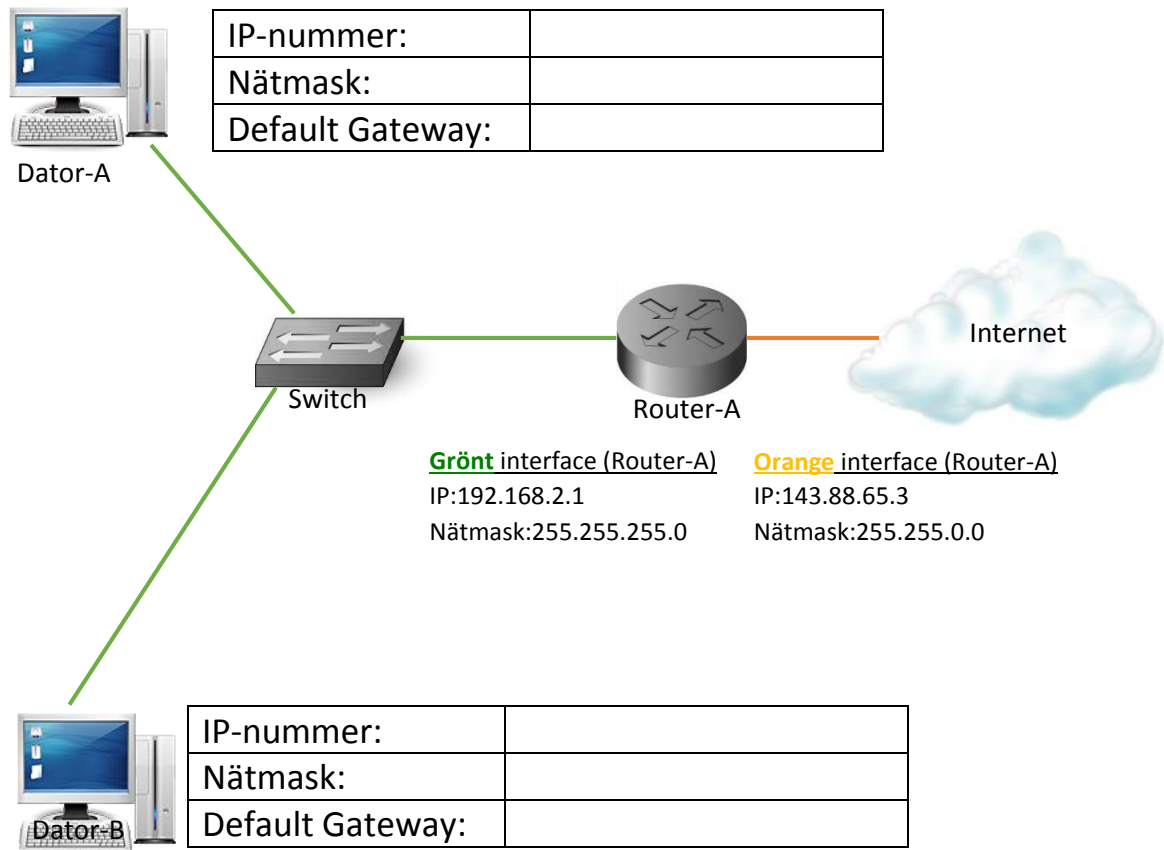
| IP-nummer: | |
|---|---|
| Nätmask: | |
| Default Gateway: | |

Dator-A

Switch

Router-A

Internet

Grönt interface (Router-A)
IP:192.168.2.1
Nätmask:255.255.255.0

Orange interface (Router-A)
IP:143.88.65.3
Nätmask:255.255.0.0

Dator-B

| IP-nummer: | |
|---|---|
| Nätmask: | |
| Default Gateway: | |